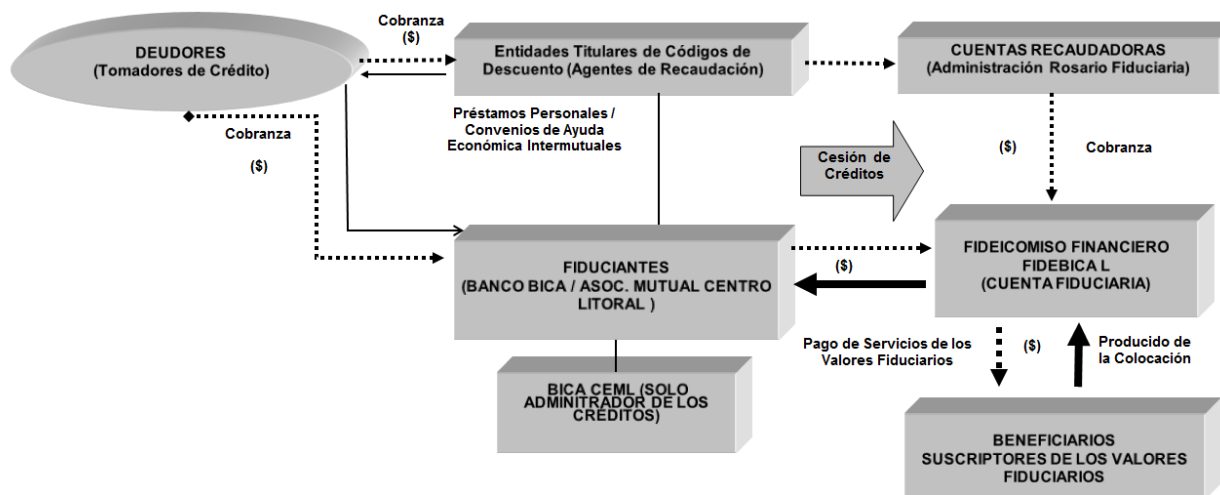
DEUDORES
(Tomadores de Crédito)

Cobranza
($)

Entidades Titulares de Códigos de Descuento (Agentes de Recaudación)

CUENTAS RECAUDADORAS
(Administración Rosario Fiduciaria)

Cobranza

($)

Préstamos Personales / Convenios de Ayuda Económica Intermutuales

Cesión de Créditos

($)

Cobranza

FIDUCIANTES
(BANCO BICA / ASOC. MUTUAL CENTRO LITORAL )

($)

FIDEICOMISO FINANCIERO
FIDEBICA L
(CUENTA FIDUCIARIA)

Pago de Servicios de los Valores Fiduciarios

($)

Producido de la Colocación

BICA CEML (SOLO ADMINITRADOR DE LOS CRÉDITOS)

BENEFICIARIOS
SUSCRIPTORES DE LOS VALORES FIDUCIARIOS